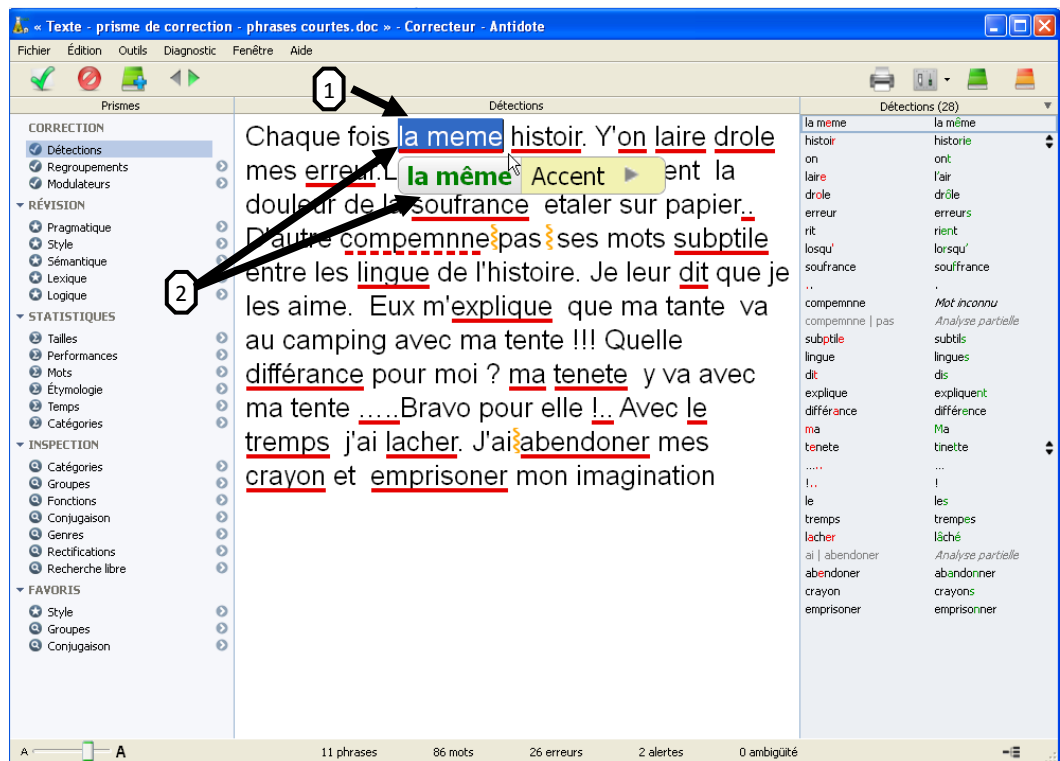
« Texte - prisme de correction - phrases courtes.doc » - Correcteur - Antidote

Fichier Édition Outils Diagnostic Fenêtre Aide

Prismes

CORRECTION
Détections
Regroupements
Modulateurs

RÉVISION
Pragmatique
Style
Sémantique
Lexique
Logique

STATISTIQUES
Tailles
Performances
Mots
Étymologie
Temps
Catégories

INSPECTION
Catégories
Groupes
Fonctions
Conjugaison
Genres
Rectifications
Recherche libre

FAVORIS
Style
Groupes
Conjugaison

Détections

1

2

Chaque fois la meme histoir. Y'on laire drole mes erreur. L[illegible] ent la douleur de la soufrance etaler sur papier.. D'autre compemnne pas ses mots subptile entre les lingue de l'histoire. Je leur dit que je les aime. Eux m'explique que ma tante va au camping avec ma tente !!! Quelle différance pour moi ? ma tenete y va avec ma tente .....Bravo pour elle !.. Avec le tremps j'ai lacher. J'ai abendoner mes crayon et emprisoner mon imagination

la même Accent

Détections (28)

| | |
|---|---|
| la meme | la même |
| histoir | historie |
| on | ont |
| laire | l'air |
| drole | drôle |
| erreur | erreurs |
| rit | rient |
| losqu' | lorsqu' |
| soufrance | souffrance |
| .. | . |
| compemnne | Mot inconnu |
| compemnne \| pas | Analyse partielle |
| subptile | subtils |
| lingue | lingues |
| dit | dis |
| explique | expliquent |
| différance | différence |
| ma | Ma |
| tenete | tinette |
| ..... | ... |
| !.. | ! |
| le | les |
| tremps | trempes |
| lacher | lâché |
| ai \| abendoner | Analyse partielle |
| abendoner | abandonner |
| crayon | crayons |
| emprisoner | emprisonner |

A A 11 phrases 86 mots 26 erreurs 2 alertes 0 ambiguïté